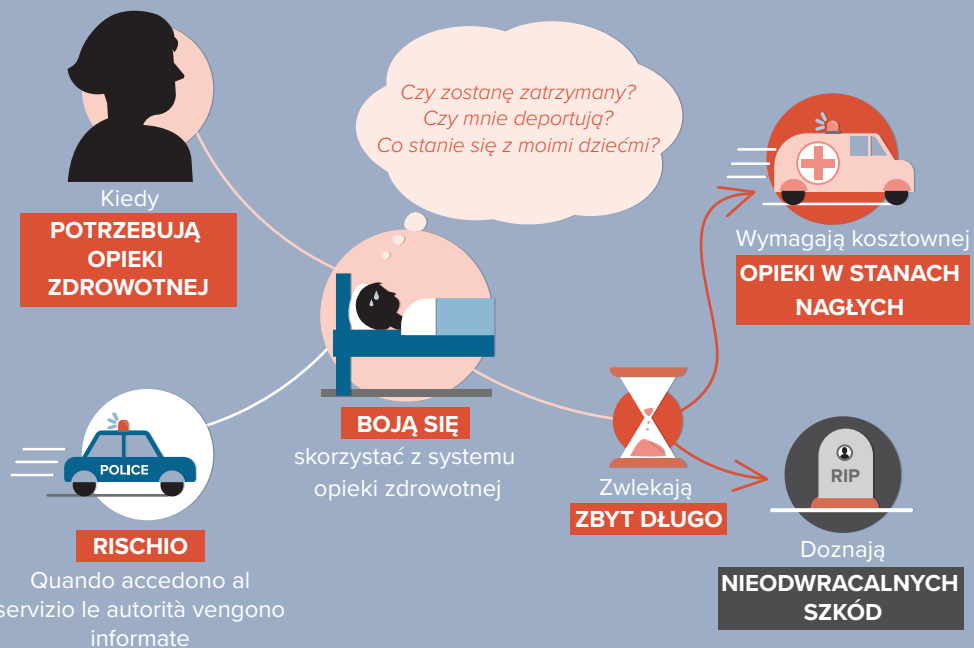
Kiedy
POTRZEBUJĄ OPIEKI ZDROWOTNEJ

Czy zostanę zatrzymany?
Czy mnie deportują?
Co stanie się z moimi dziećmi?

Wymagają kosztownej
OPIEKI W STANACH NAGŁYCH

BOJĄ SIĘ
skorzystać z systemu opieki zdrowotnej

POLICE

RISCHIO
Quando accedono al servizio le autorità vengono informate

Zwlekają
ZBYT DŁUGO

RIP

Doznają
NIEODWRACALNYCH SZKÓD